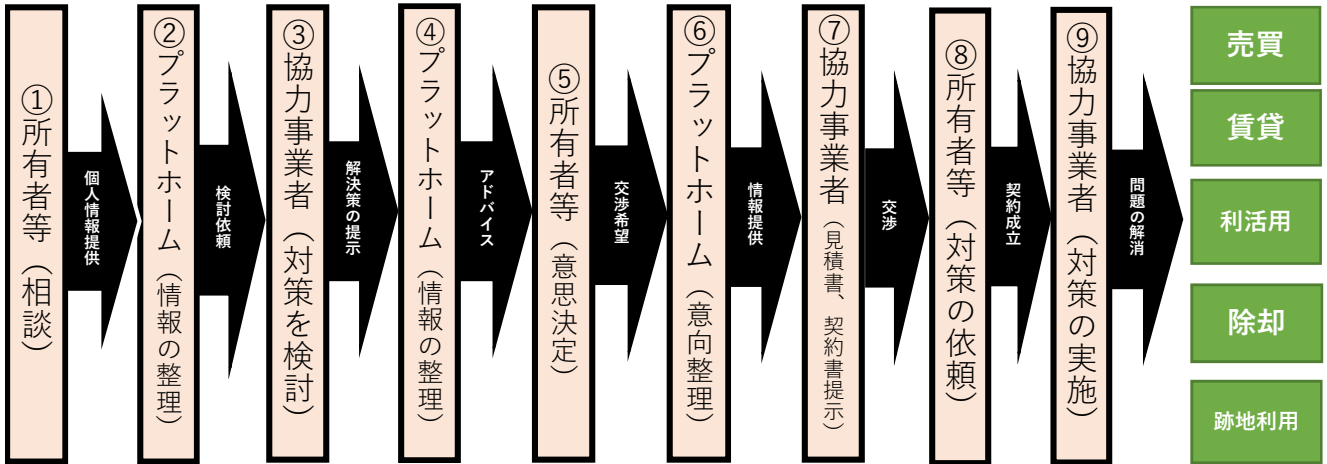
①所有者等（相談）

個人情報提供

②プラットホーム（情報の整理）

検討依頼

③協力事業者（対策を検討）

解決策の提示

④プラットホーム（情報の整理）

アドバイス

⑤所有者等（意思決定）

交渉希望

⑥プラットホーム（意向整理）

情報提供

⑦協力事業者（見積書、契約書提示）

交渉

⑧所有者等（対策の依頼）

契約成立

⑨協力事業者（対策の実施）

問題の解消

売買

賃貸

利活用

除却

跡地利用